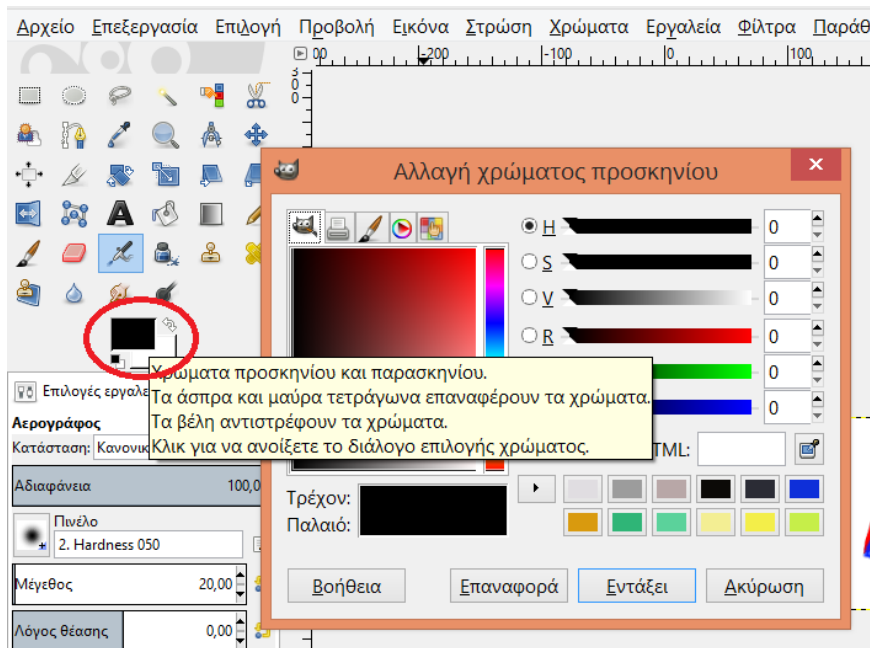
Αρχείο Επεξεργασία Επιλογή Προβολή Εικόνα Στρώση Χρώματα Εργαλεία Φίλτρα Παράθ

0 -200 -100 0 100

Αλλαγή χρώματος προσκηνίου

H 0
S 0
V 0
R 0
0
0

Χρώματα προσκηνίου και παρασκηνίου.
Τα άσπρα και μαύρα τετράγωνα επαναφέρουν τα χρώματα.
Τα βέλη αντιστρέφουν τα χρώματα.
Κλικ για να ανοίξετε το διάλογο επιλογής χρώματος.

Επιλογές εργαλε
Αερογράφος
Κατάσταση: Κανονικ
TML:
Αδιαφάνεια 100,0
Τρέχον:
Παλαιό:
Πινέλο
2. Hardness 050
Μέγεθος 20,00
Λόγος θέασης 0,00

Βοήθεια
Επαναφορά
Εντάξει
Ακύρωση